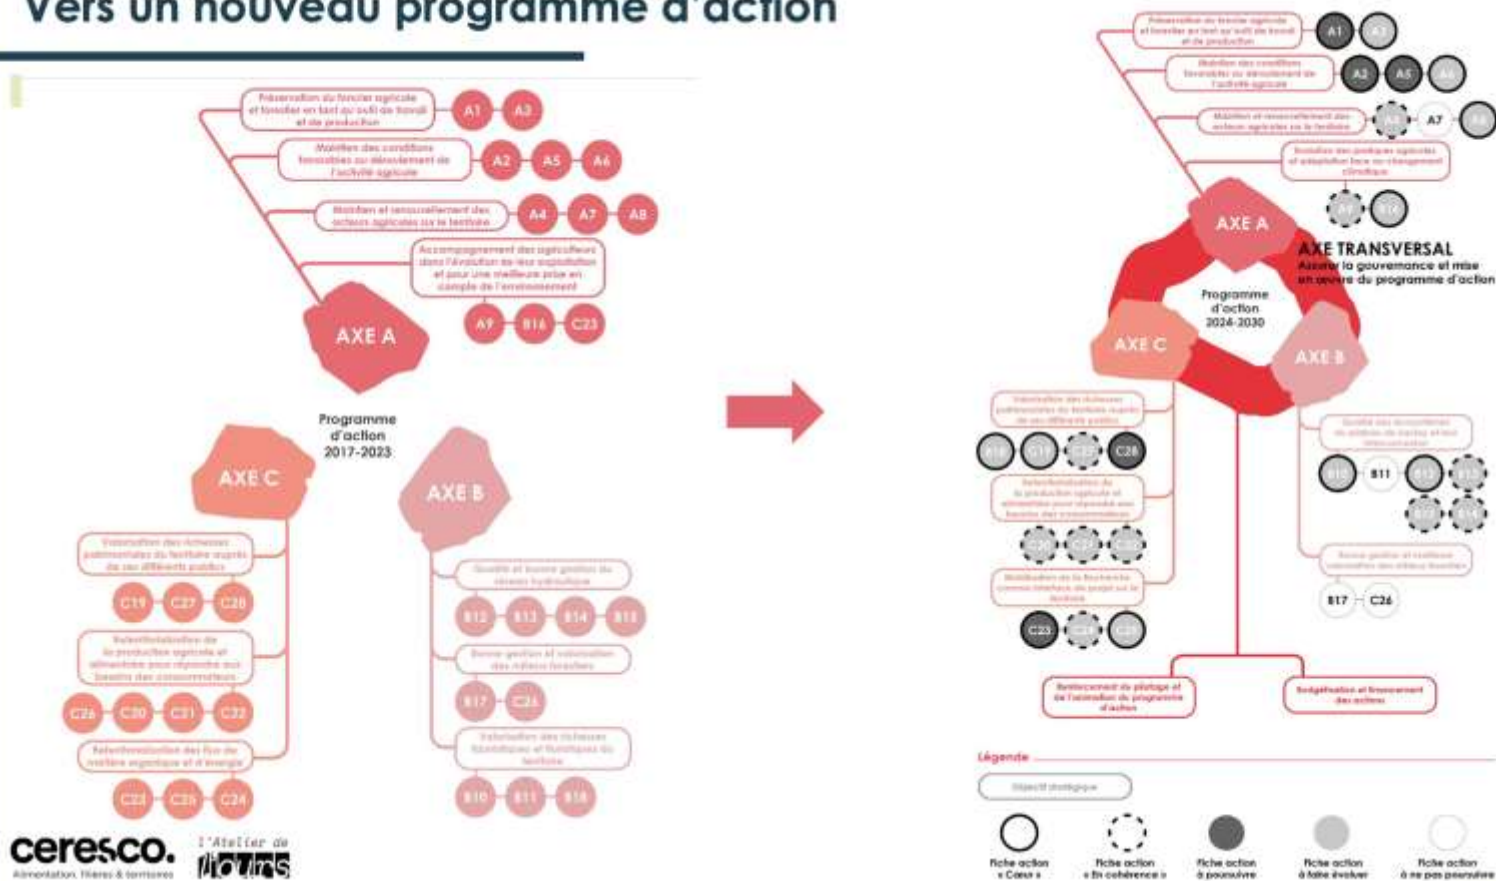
Vers un nouveau programme d'action

Préservation du foncier agricole et forestier en tant qu'outil de travail et de production
A1 A3

Maintien des conditions favorables au déroulement de l'activité agricole
A2 A5 A6

Maintien et renouvellement des acteurs agricoles sur le territoire
A4 A7 A8

Accompagnement des agriculteurs dans l'évolution de leur exploitation et pour une meilleure prise en compte de l'environnement
A9 B16 C23

AXE A

Programme d'action 2017-2023

AXE C

AXE B

Valorisation des richesses patrimoniales du territoire auprès de ses différents publics
C19 C27 C28

Relocalisation de la production agricole et alimentaire pour répondre aux besoins des consommateurs
C26 C20 C21 C22

Relocalisation des flux de matière organique et d'énergie
C23 C25 C24

Qualité et bonne gestion du réseau hydraulique
B12 B13 B14 B15

Bonne gestion et valorisation des milieux forestiers
B17 C26

Valorisation des richesses faunistiques et floristiques du territoire
B10 B11 B18

ceresco.
Alimentation, filières & territoires

L'Atelier de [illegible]

Préservation du foncier agricole et forestier en tant qu'outil de travail et de production
A1 A3

Maintien des conditions favorables au déroulement de l'activité agricole
A2 A5 A6

Maintien et renouvellement des acteurs agricoles sur le territoire
A4 A7 A8

Évolution des pratiques agricoles et adaptation face au changement climatique
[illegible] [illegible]

AXE A

AXE TRANSVERSAL
Assurer la gouvernance et mise en œuvre du programme d'action

Programme d'action 2024-2030

AXE C

AXE B

Valorisation des richesses patrimoniales du territoire auprès de ses différents publics
B18 C19 C27 C28

Relocalisation de la production agricole et alimentaire pour répondre aux besoins des consommateurs
C20 C21 C22

Mobilisation de la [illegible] comme interface de projet sur le territoire
C23 C24 C25

Qualité des écosystèmes et milieux de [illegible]
B10 B11 B12 B13 B14 B15

Bonne gestion et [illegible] des milieux forestiers
B17 C26

Renforcement du pilotage et de l'animation du programme d'action

Budgétisation et financement des actions

Légende
Objectif stratégique

Fiche action « Cœur »
Fiche action « En cohérence »
Fiche action à poursuivre
Fiche action à faire évoluer
Fiche action à ne pas poursuivre